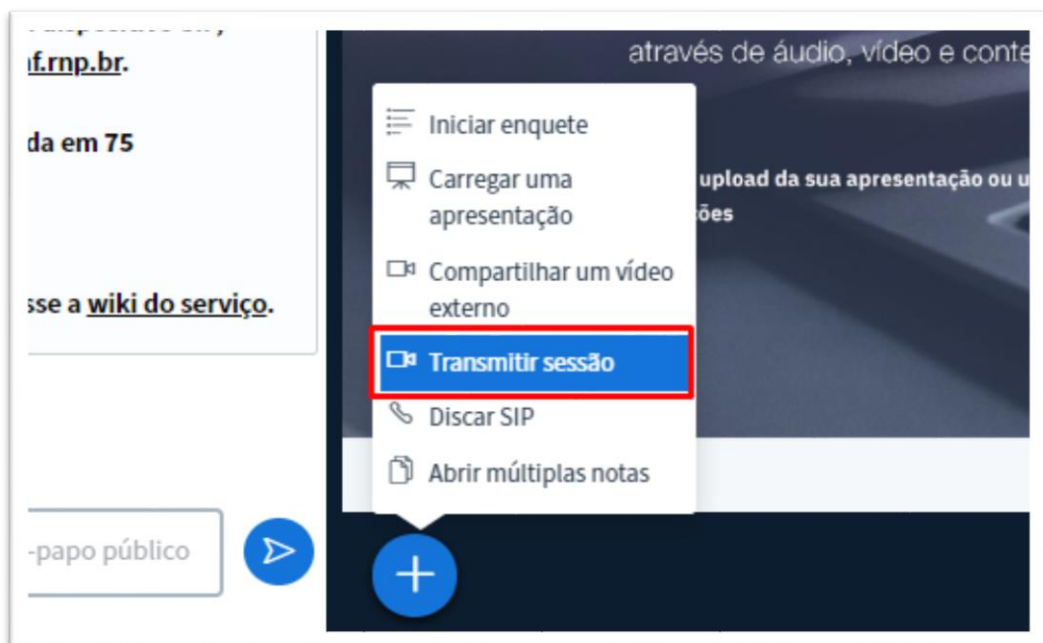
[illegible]
af.rnp.br.

da em 75

sse a wiki do serviço.

-papo público

através de áudio, vídeo e conte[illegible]

Iniciar enquete

Carregar uma apresentação

upload da sua apresentação ou u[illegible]
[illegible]ões

Compartilhar um vídeo externo

Transmitir sessão

Discar SIP

Abrir múltiplas notas